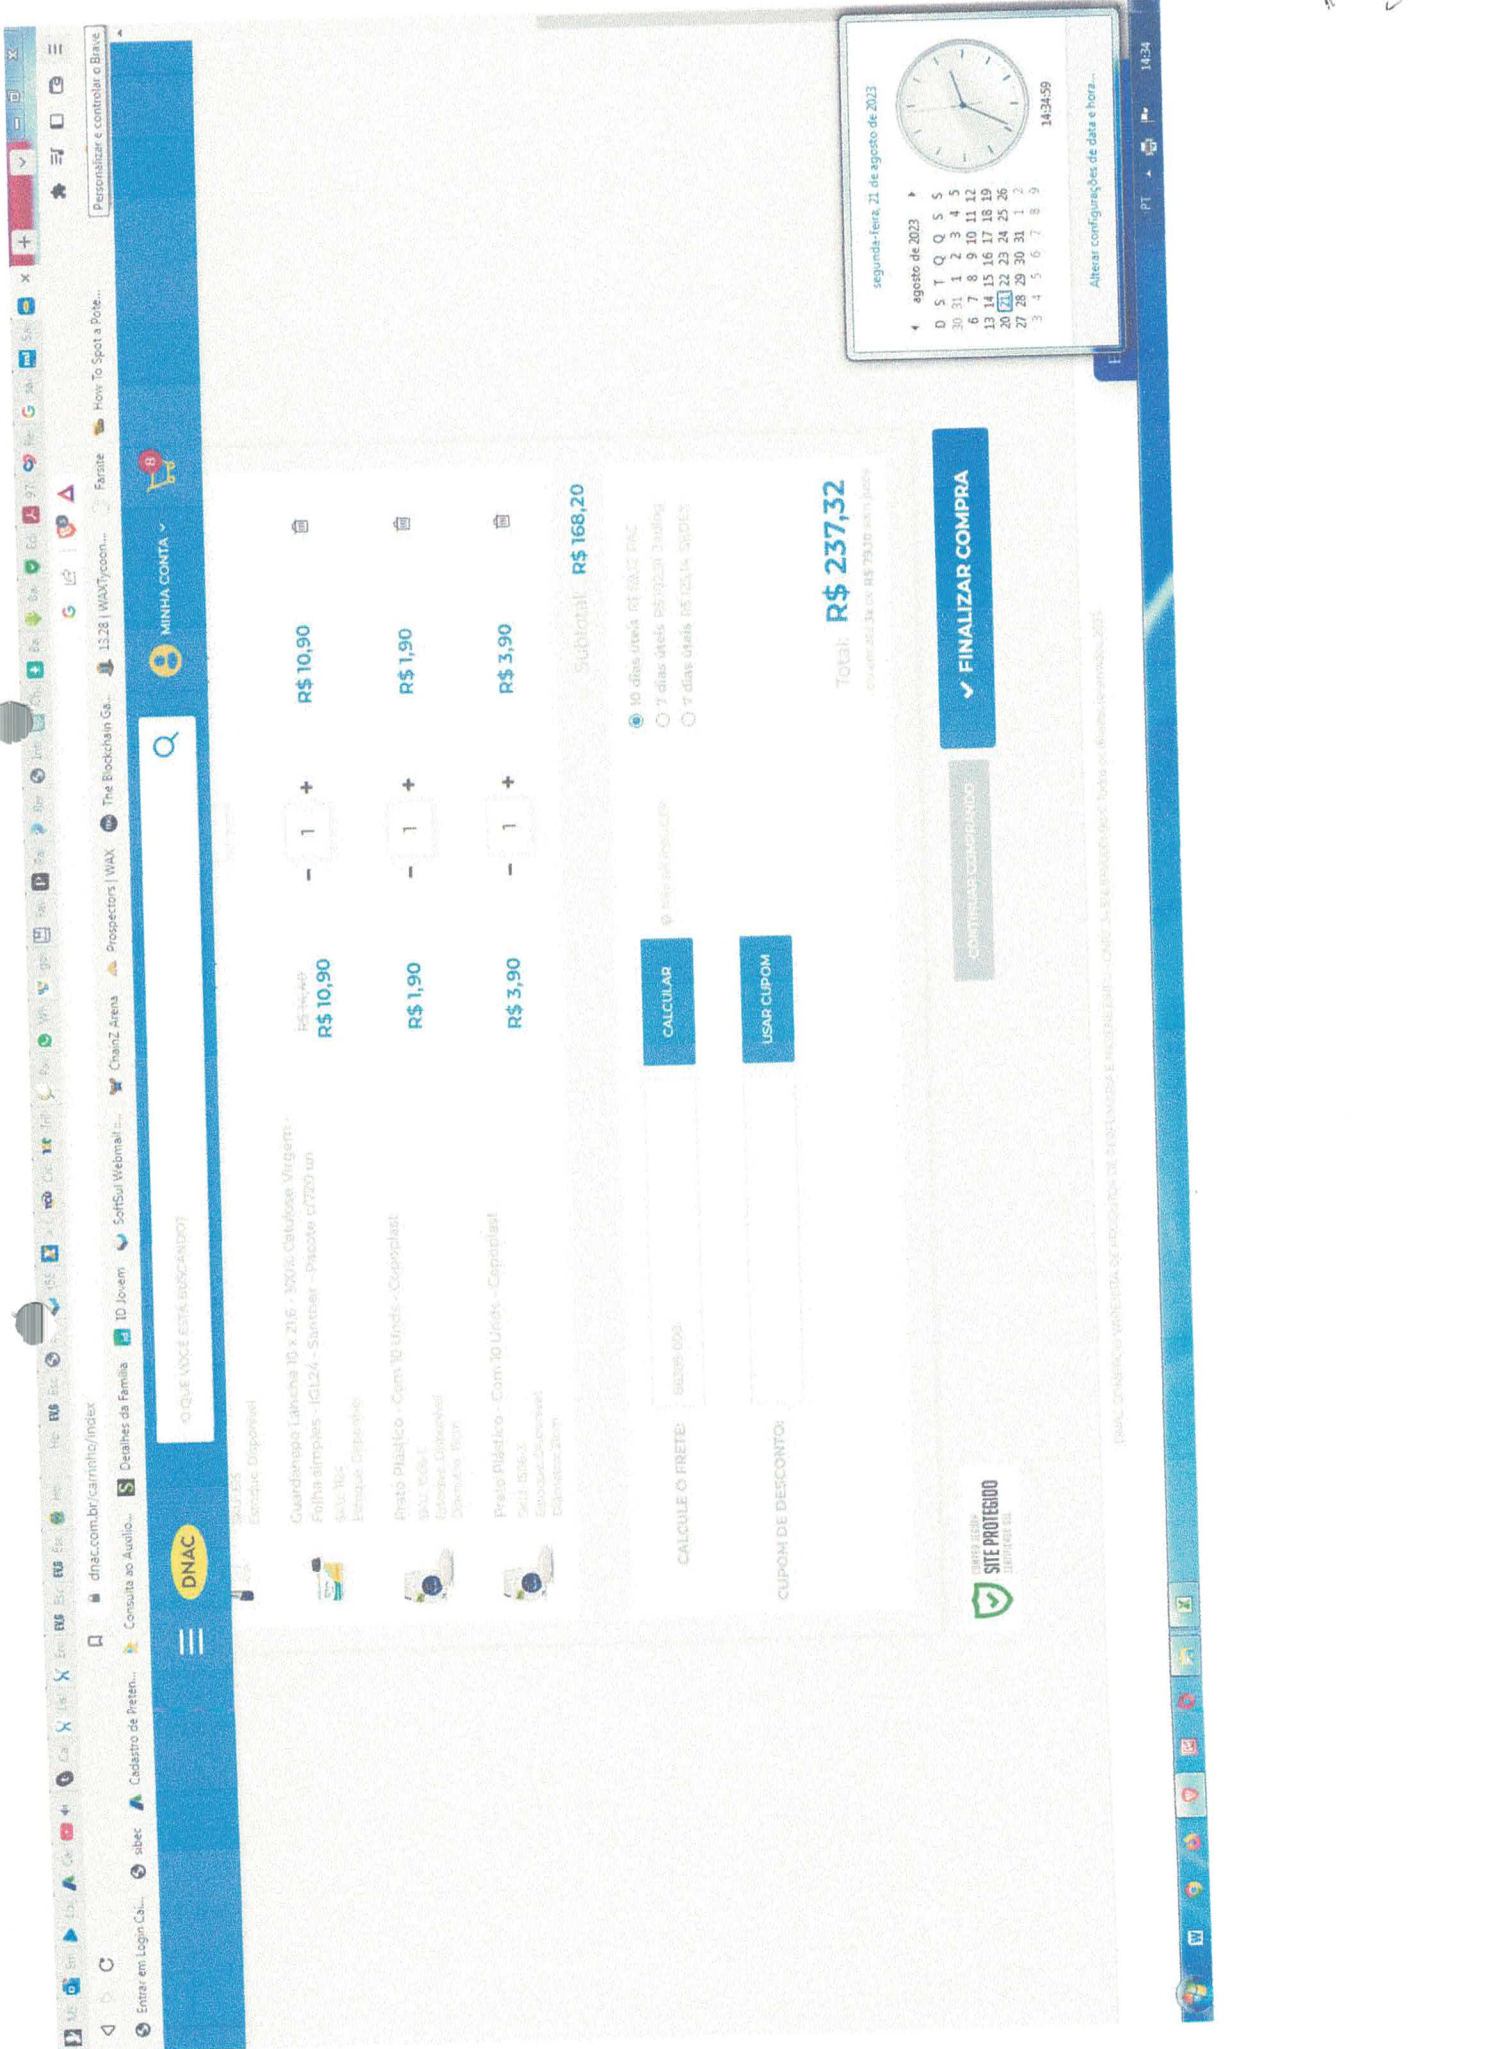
dnac.com.br/carrinho/index

Entrar em Login Cai... sibec Cadastro de Preten... Consulta ao Audio... Detalhes da Família ID Jovem SoftSul Webmail :... ChainZ Arena Prospectors | WAX The Blockchain Ga... 13:28 | WAXTycoon... Farsite How To Spot a Pote...

Personalizar e controlar o Brave

DNAC

O QUE VOCÊ ESTÁ BUSCANDO?

MINHA CONTA

8

Estoque: Disponível

Guardanapo Lanche 10 x 21,6 - 100% Celulose Virgem - Folha simples - IG124 - Santher - Pacote c/700 un
Estoque: Disponível

R$ 10,90 - 1 + R$ 10,90

Prato Plástico - Com 10 Unds - Copoplast
Estoque: Disponível

R$ 1,90 - 1 + R$ 1,90

Prato Plástico - Com 10 Unds - Copoplast
Estoque: Disponível

R$ 3,90 - 1 + R$ 3,90

Subtotal: R$ 168,20

CALCULE O FRETE: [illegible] CALCULAR

10 dias úteis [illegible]
7 dias úteis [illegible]
7 dias úteis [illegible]

CUPOM DE DESCONTO: USAR CUPOM

Total: R$ 237,32

CONTINUAR COMPRANDO

✓ FINALIZAR COMPRA

SITE PROTEGIDO

segunda-feira, 21 de agosto de 2023

agosto de 2023

| D | S | T | Q | Q | S | S |
|---|---|---|---|---|---|---|
| 30 | 31 | 1 | 2 | 3 | 4 | 5 |
| 6 | 7 | 8 | 9 | 10 | 11 | 12 |
| 13 | 14 | 15 | 16 | 17 | 18 | 19 |
| 20 | 21 | 22 | 23 | 24 | 25 | 26 |
| 27 | 28 | 29 | 30 | 31 | 1 | 2 |
| 3 | 4 | 5 | 6 | 7 | 8 | 9 |

14:34:59

Alterar configurações de data e hora...

PT 14:34